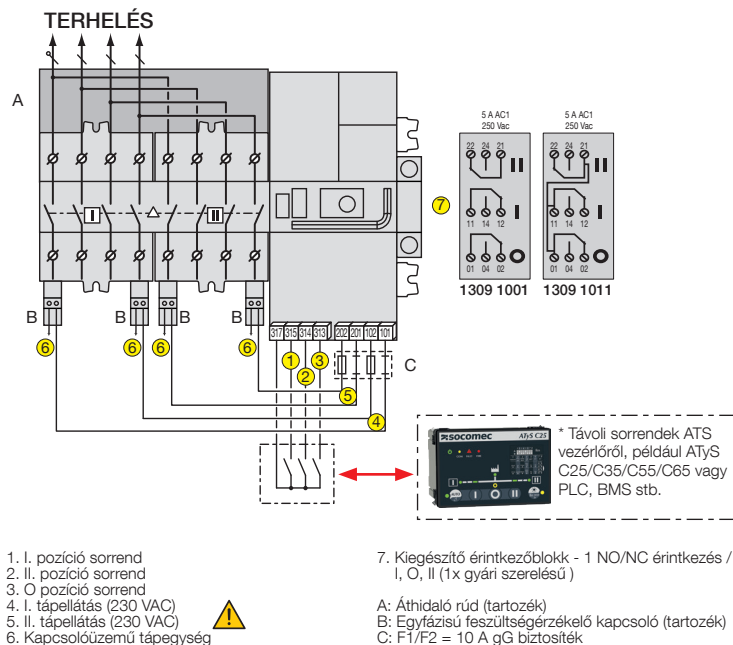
TERHELÉS

A

I

II

7

5 A AC1
250 Vac

22 24 21
II
11 14 12
I
01 04 02

1309 1001

5 A AC1
250 Vac

22 24 21
II
11 14 12
I
01 04 02

1309 1011

B 6
B 6
B 6
B 6

317 315 314 313 202 201 102 101

1
2
3
5
4

C

socomec ATyS C25

* Távoli sorrendek ATS vezérlőről, például ATyS C25/C35/C55/C65 vagy PLC, BMS stb.

1. I. pozíció sorrend
2. II. pozíció sorrend
3. O pozíció sorrend
4. I. tápellátás (230 VAC)
5. II. tápellátás (230 VAC)
6. Kapcsolóüzemű tápegység

!

7. Kiegészítő érintkezőblokk - 1 NO/NC érintkezés / I, O, II (1x gyári szerelésű )

A: Áthidaló rúd (tartozék)
B: Egyfázisú feszültségérzékelő kapcsoló (tartozék)
C: F1/F2 = 10 A gG biztosíték